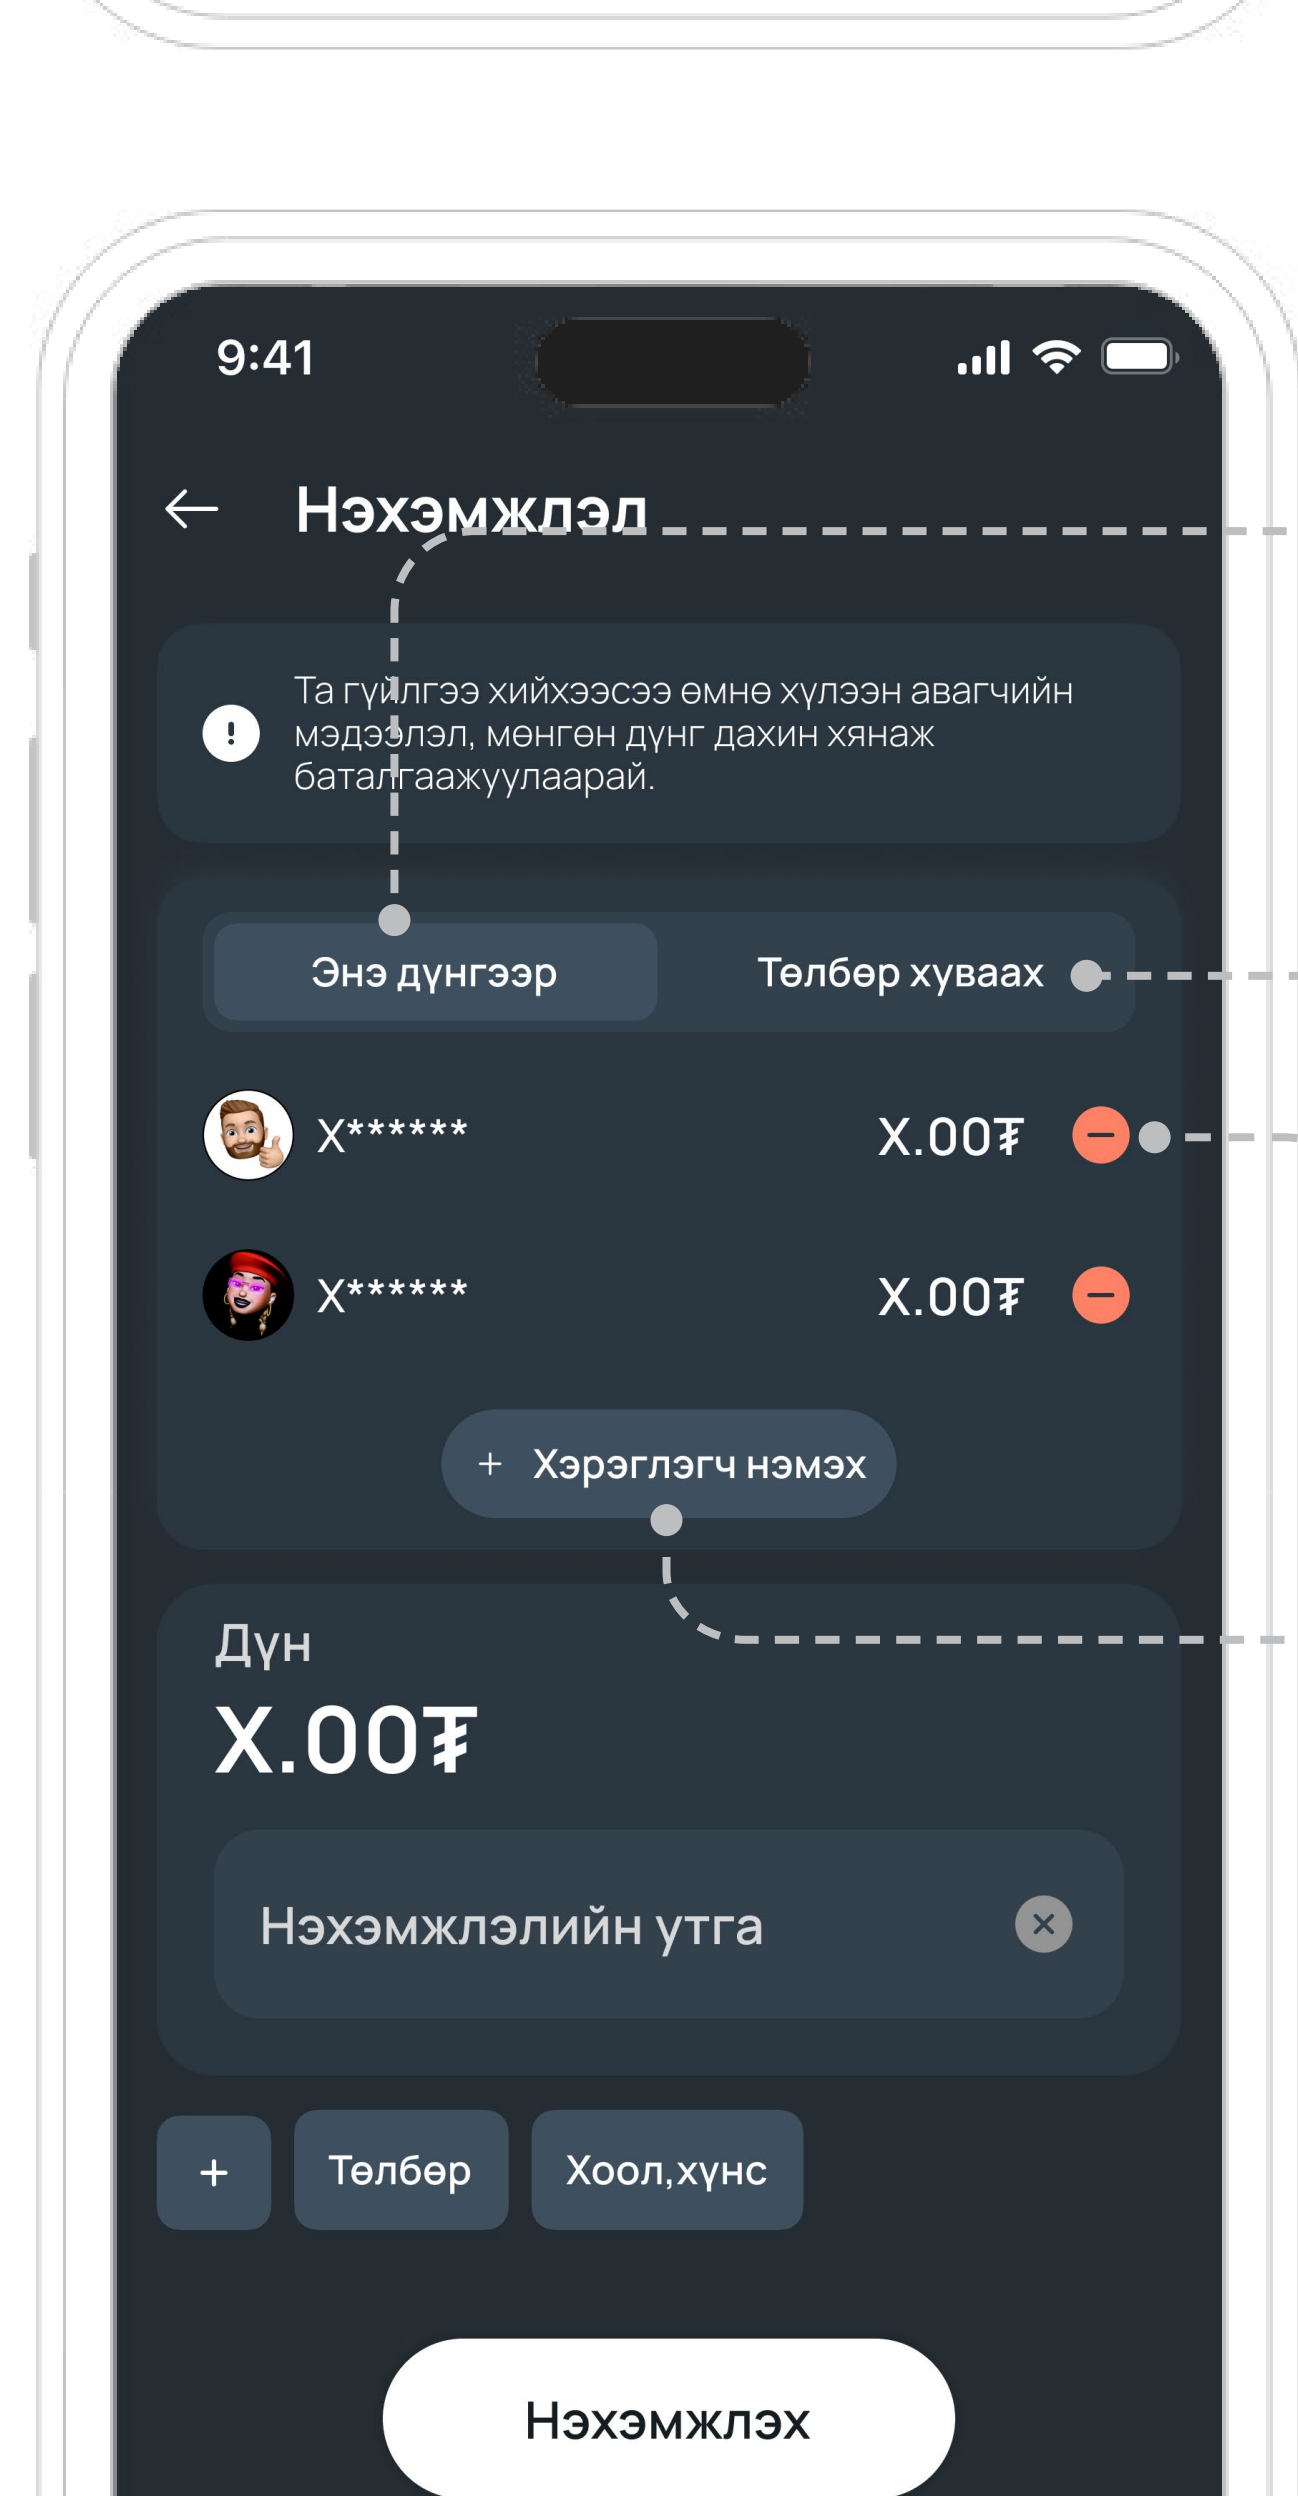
9:41

Нэхэмжлэл

Та гүйлгээ хийхээсээ өмнө хүлээн авагчийн мэдээлэл, мөнгөн дүнг дахин хянаж баталгаажуулаарай.

Энэ дүнгээр

Төлбөр хуваах

X****** X.00₮

X****** X.00₮

+ Хэрэглэгч нэмэх

Дүн

X.00₮

Нэхэмжлэлийн утга

+

Төлбөр

Хоол,хүнс

Нэхэмжлэх